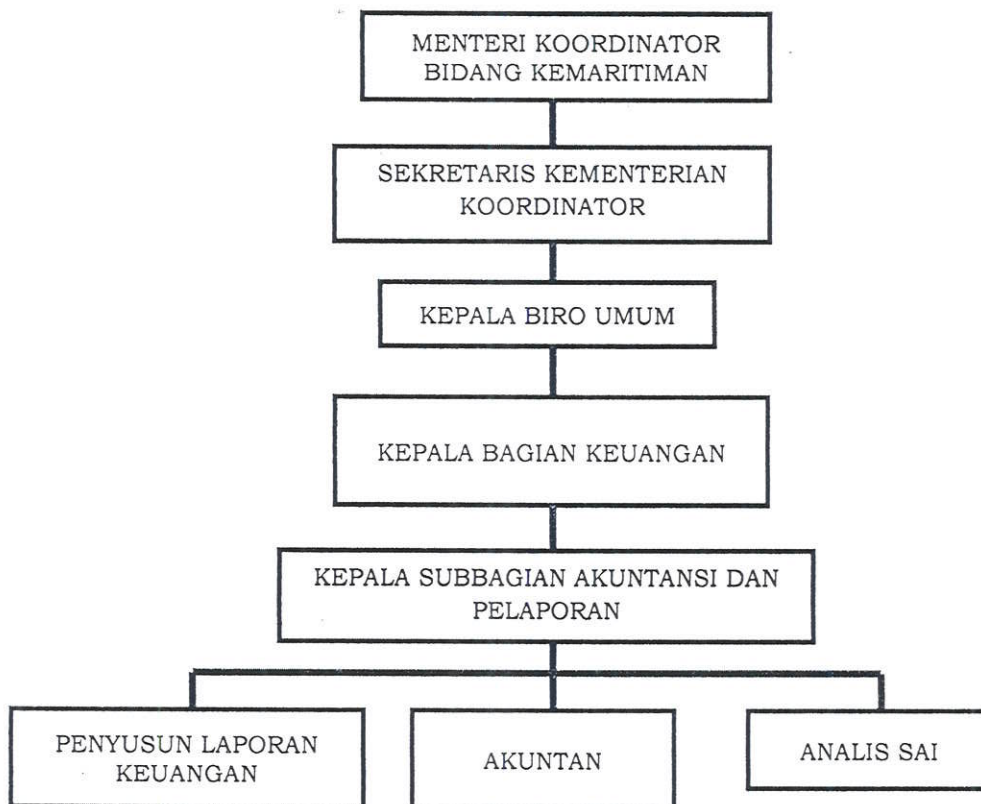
MENTERI KOORDINATOR BIDANG KEMARITIMAN

SEKRETARIS KEMENTERIAN KOORDINATOR

KEPALA BIRO UMUM

KEPALA BAGIAN KEUANGAN

KEPALA SUBBAGIAN AKUNTANSI DAN PELAPORAN

PENYUSUN LAPORAN KEUANGAN

AKUNTAN

ANALIS SAI